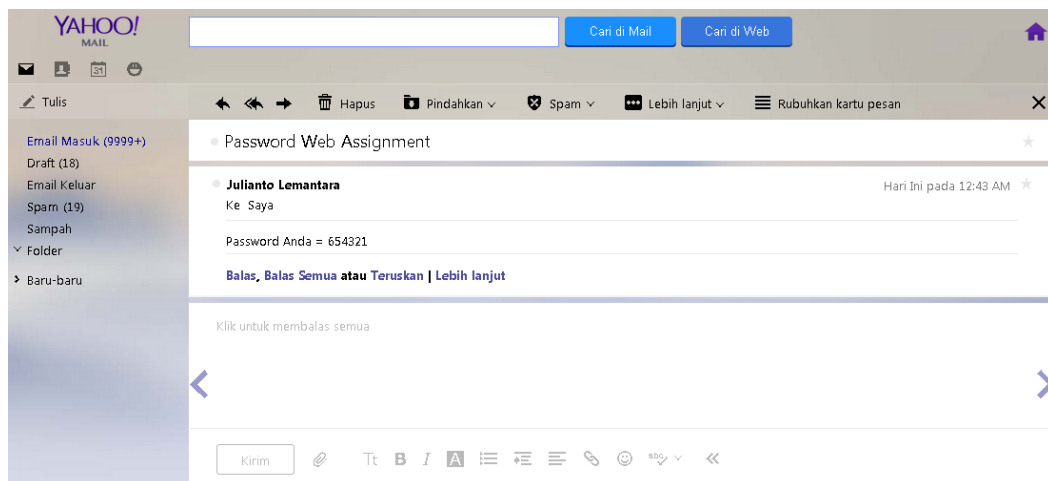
YAHOO!
MAIL

Cari di Mail
Cari di Web

31

Tulis

Hapus
Pindahkan
Spam
Lebih lanjut
Rubuhkan kartu pesan

Email Masuk (9999+)
Draft (18)
Email Keluar
Spam (19)
Sampah
Folder
Baru-baru

Password Web Assignment

Julianto Lemantara
Ke Saya
Hari Ini pada 12:43 AM

Password Anda = 654321

Balas, Balas Semua atau Teruskan | Lebih lanjut

Klik untuk membalas semua

Kirim
Tt B I A
abc